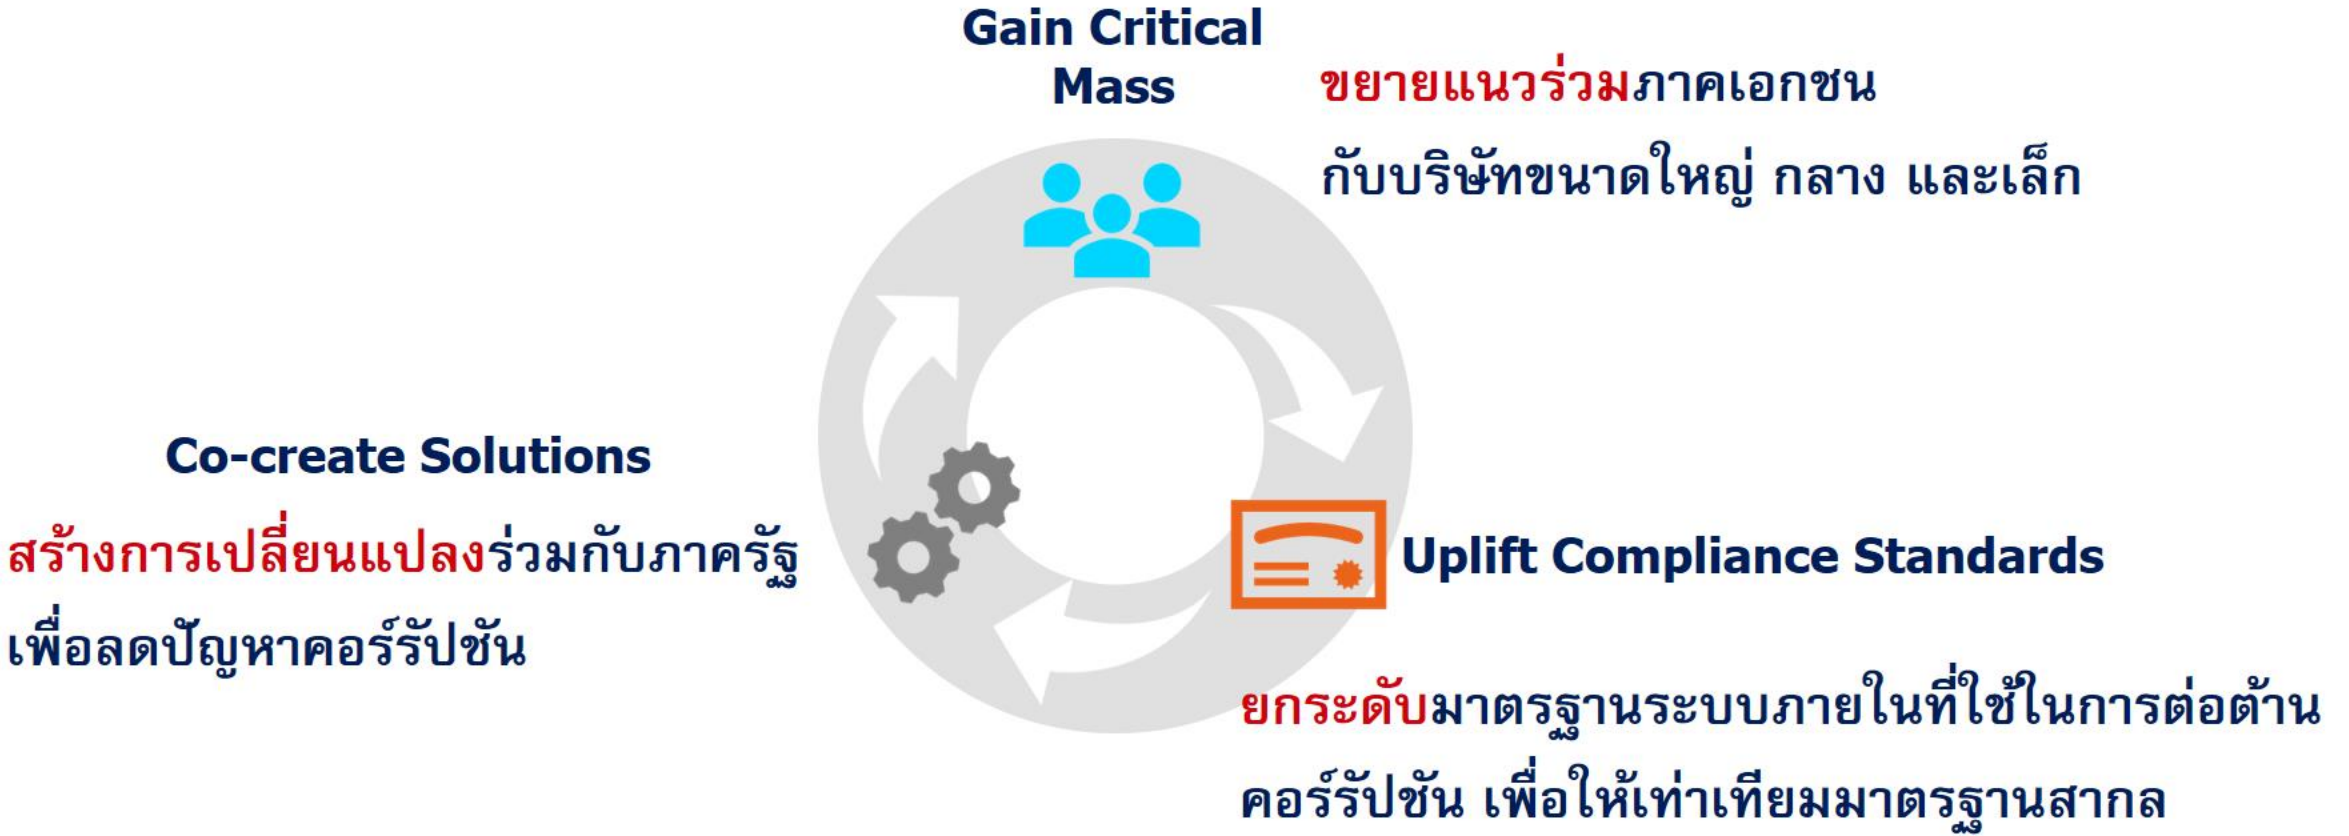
Gain Critical Mass

ขยายแนวร่วมภาคเอกชน กับบริษัทขนาดใหญ่ กลาง และเล็ก

Co-create Solutions

สร้างการเปลี่ยนแปลงร่วมกับภาครัฐ เพื่อลดปัญหาคอร์รัปชัน

Uplift Compliance Standards

ยกระดับมาตรฐานระบบภายในที่ใช้ในการต่อต้านคอร์รัปชัน เพื่อให้เท่าเทียมมาตรฐานสากล